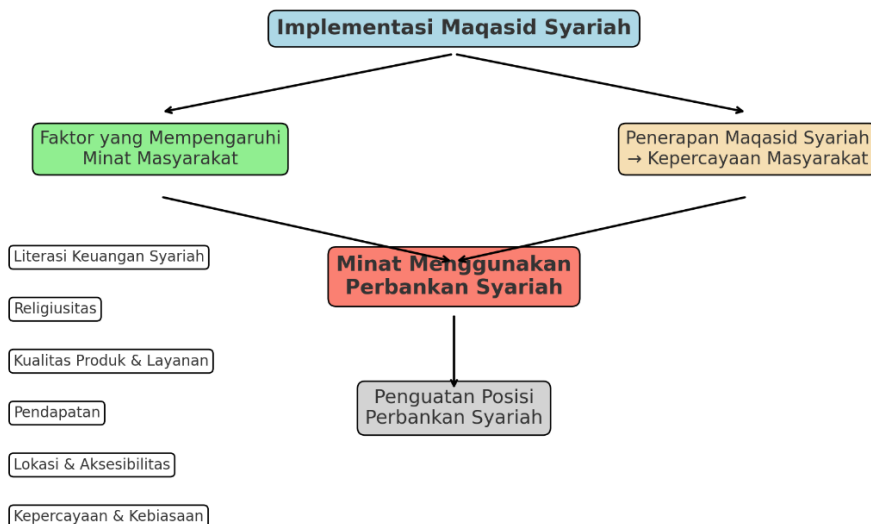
Implementasi Maqasid Syariah

Faktor yang Mempengaruhi Minat Masyarakat

Penerapan Maqasid Syariah → Kepercayaan Masyarakat

Literasi Keuangan Syariah

Religiusitas

Kualitas Produk & Layanan

Pendapatan

Lokasi & Aksesibilitas

Kepercayaan & Kebiasaan

Minat Menggunakan Perbankan Syariah

Penguatan Posisi Perbankan Syariah